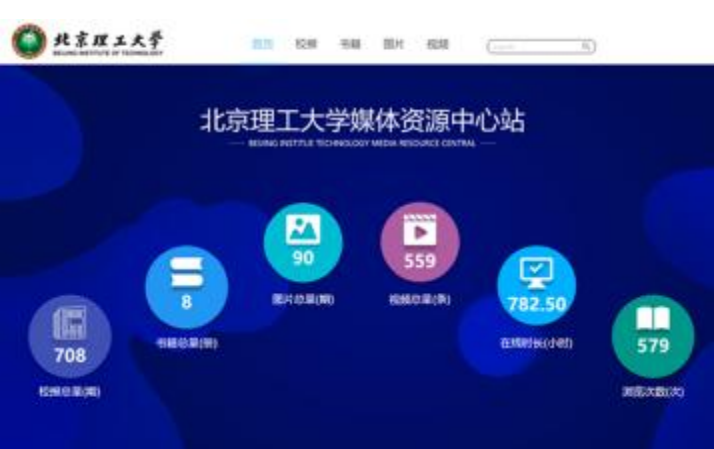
北京理工大学
BEIJING INSTITUTE OF TECHNOLOGY

首页 校报 书籍 图片 视频

北京理工大学媒体资源中心站
BEIJING INSTITUTE TECHNOLOGY MEDIA RESOURCE CENTRAL

708
校报总量(期)

8
书籍总量(册)

90
图片总量(期)

559
视频总量(条)

782.50
在线时长(小时)

579
浏览次数(次)